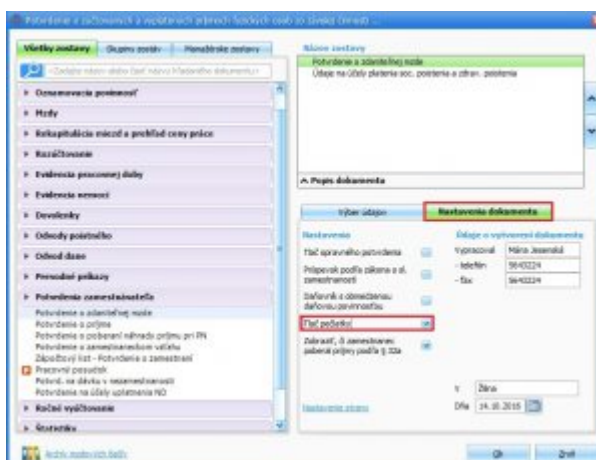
Potvrdenie o zúčtovaných a vyplatených príjmoch fyzických osôb zo závislej činnosti ...

Všetky zostavy | Skupiny zostáv | Manažérske zostavy

<Zadajte názov alebo časť názvu hľadaného dokumentu>

Oznamovacia povinnosť
Mzdy
Rekapitulácia miezd a prehľad ceny práce
Rozúčtovanie
Evidencia pracovnej doby
Evidencia neprítomností
Dovolenky
Odvody poistného
Odvod dane
Prevodné príkazy
Potvrdenia zamestnávateľa
Potvrdenie o zdaniteľnej mzde
Potvrdenie o príjme
Potvrdenie o poberaní náhrady príjmu pri PN
Potvrdenie o zamestnaneckom vzťahu
Zápočtový list - Potvrdenie o zamestnaní
Pracovný posudok
Potvrd. na dávku v nezamestnanosti
Potvrdenia na účely uplatnenia NO
Ročné vyúčtovanie
Štatistika

Archív zostavených tlačív

Názov zostavy
Potvrdenie o zdaniteľnej mzde
Údaje na účely platenia soc. poistenia a zdrav. poistenia

Popis dokumentu

Výber údajov | Nastavenia dokumentu

Nastavenia
Tlač opravného potvrdenia
Príspevok podľa zákona o sl. zamestnanosti
Daňovník s obmedzenou daňovou povinnosťou
Tlač pečiatky
Zobraziť, či zamestnanec poberal príjmy podľa § 32a

Údaje o vystavení dokumentu
Vypracoval: Mária Jesenská
- telefón: 5643224
- fax: 5643224

V: Žilina
Dňa: 14.10.2016

Nastavenie zostavy

OK | Zrušiť